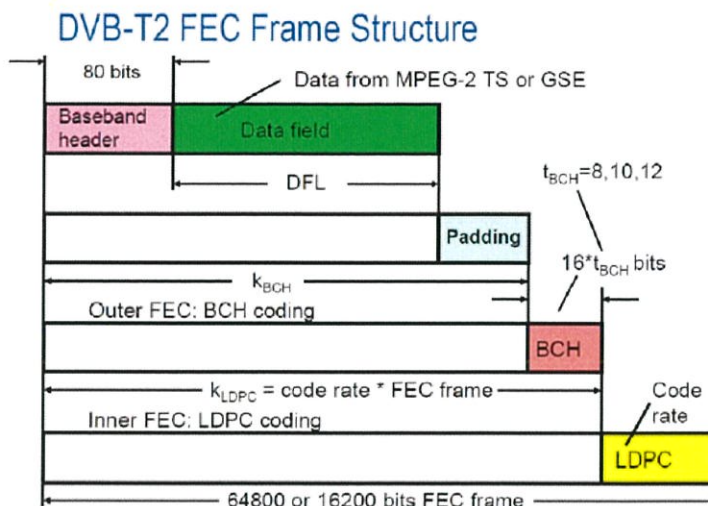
DVB-T2 FEC Frame Structure

80 bits

Data from MPEG-2 TS or GSE

Baseband header

Data field

DFL

$t_{BCH}$=8,10,12

Padding

$16*t_{BCH}$ bits

$k_{BCH}$

Outer FEC: BCH coding

BCH

$k_{LDPC}$ = code rate * FEC frame

Code rate

Inner FEC: LDPC coding

LDPC

64800 or 16200 bits FEC frame